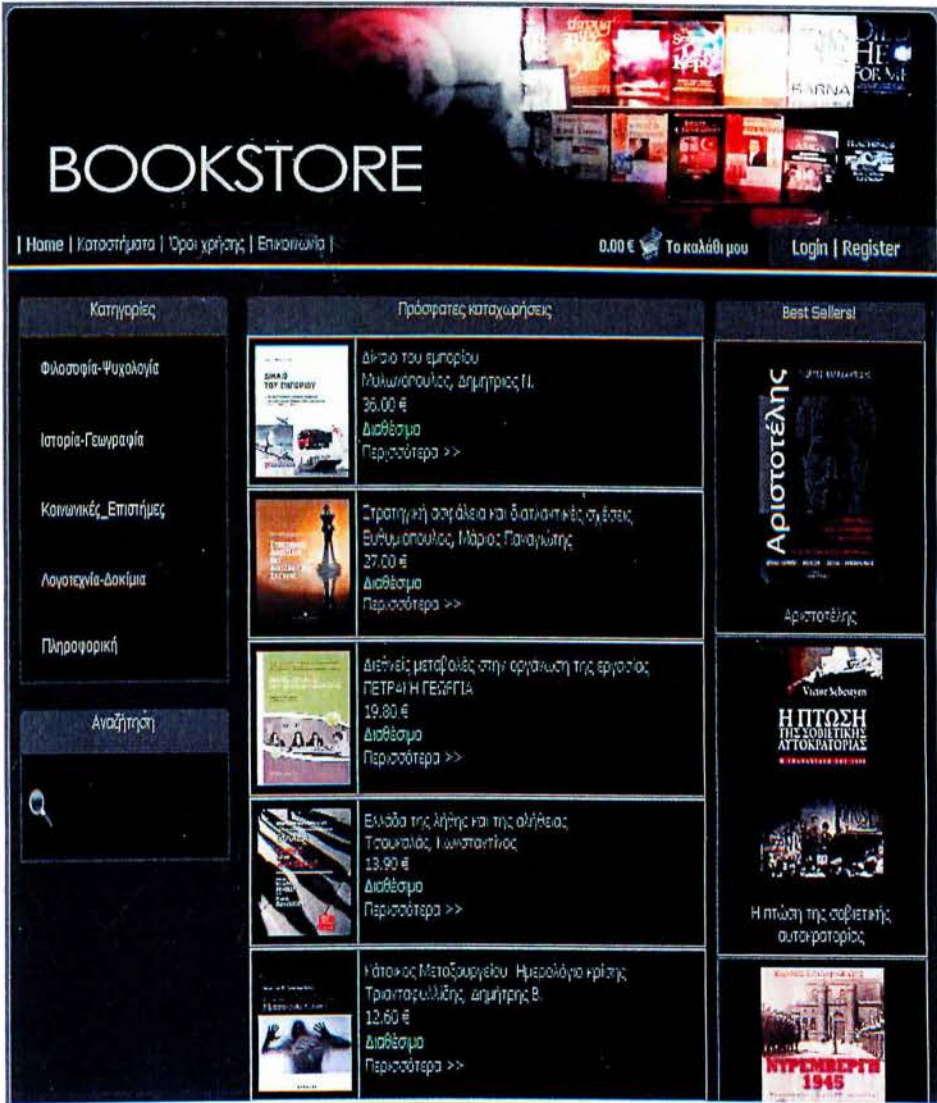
BOOKSTORE

| Home | Καταστήματα | Όροι χρήσης | Επικοινωνία |

0.00 € Το καλάθι μου

Login | Register

Κατηγορίες

Φιλοσοφία-Ψυχολογία

Ιστορία-Γεωγραφία

Κοινωνικές_Επιστήμες

Λογοτεχνία-Δοκίμια

Πληροφορική

Αναζήτηση

Πρόσφατες καταχωρήσεις

Δίκαιο του εμπορίου
Μυλωνόπουλος, Δημήτριος Ν.
36.00 €
Διαθέσιμο
Περισσότερα >>

Στρατηγική ασφάλεια και διεθνείς σχέσεις
Ευθυμιόπουλος, Μάριος Παναγιώτης
27.00 €
Διαθέσιμο
Περισσότερα >>

Διεθνείς μεταβολές στην οργάνωση της εργασίας
ΠΕΤΡΑΚΗ ΓΕΩΡΓΙΑ
19.80 €
Διαθέσιμο
Περισσότερα >>

Ελλάδα της λήθης και της αλήθειας
Τσουκαλάς, Κωνσταντίνος
13.90 €
Διαθέσιμο
Περισσότερα >>

Κάτοικος Μεταξουργείου. Ημερολόγιο κρίσης
Τριανταφυλλίδης, Δημήτρης Β.
12.60 €
Διαθέσιμο
Περισσότερα >>

Best Sellers!

Αριστοτέλης

Αριστοτέλης

Victor Sebestyen
Η ΠΤΩΣΗ ΤΗΣ ΣΟΒΙΕΤΙΚΗΣ ΑΥΤΟΚΡΑΤΟΡΙΑΣ

Η πτώση της σοβιετικής αυτοκρατορίας

ΝΥΡΕΜΒΕΡΓΗ 1945

BARNA